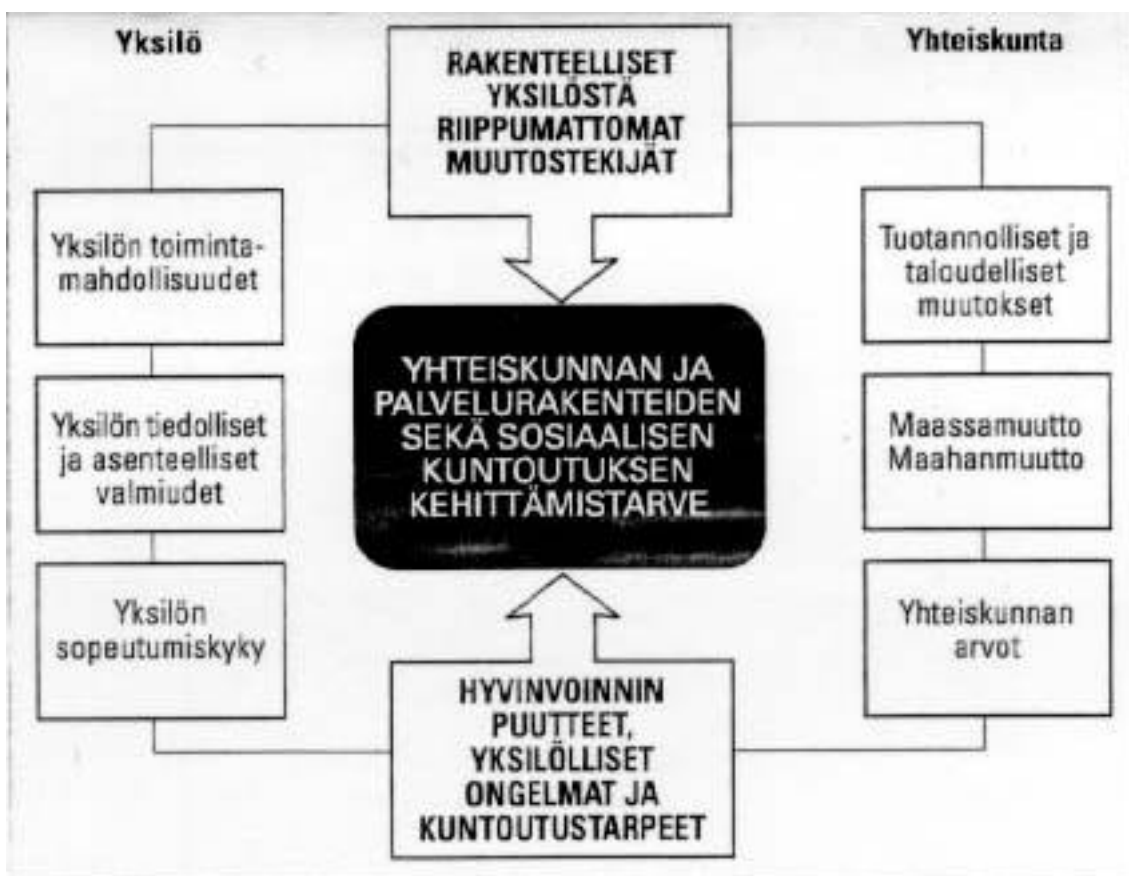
Yksilö

RAKENTEELLISET YKSILÖSTÄ RIIPPUMATTOMAT MUUTOSTEKIJÄT

Yhteiskunta

Yksilön toimintamahdollisuudet

Yksilön tiedolliset ja asenteelliset valmiudet

Yksilön sopeutumiskyky

YHTEISKUNNAN JA PALVELURAKENTEIDEN SEKÄ SOSIAALISEN KUNTOUTUKSEN KEHITTÄMISTARVE

Tuotannolliset ja taloudelliset muutokset

Maassamuutto Maahanmuutto

Yhteiskunnan arvot

HYVINVOINNIN PUUTTEET, YKSILÖLLISET ONGELMAT JA KUNTOUTUSTARPEET